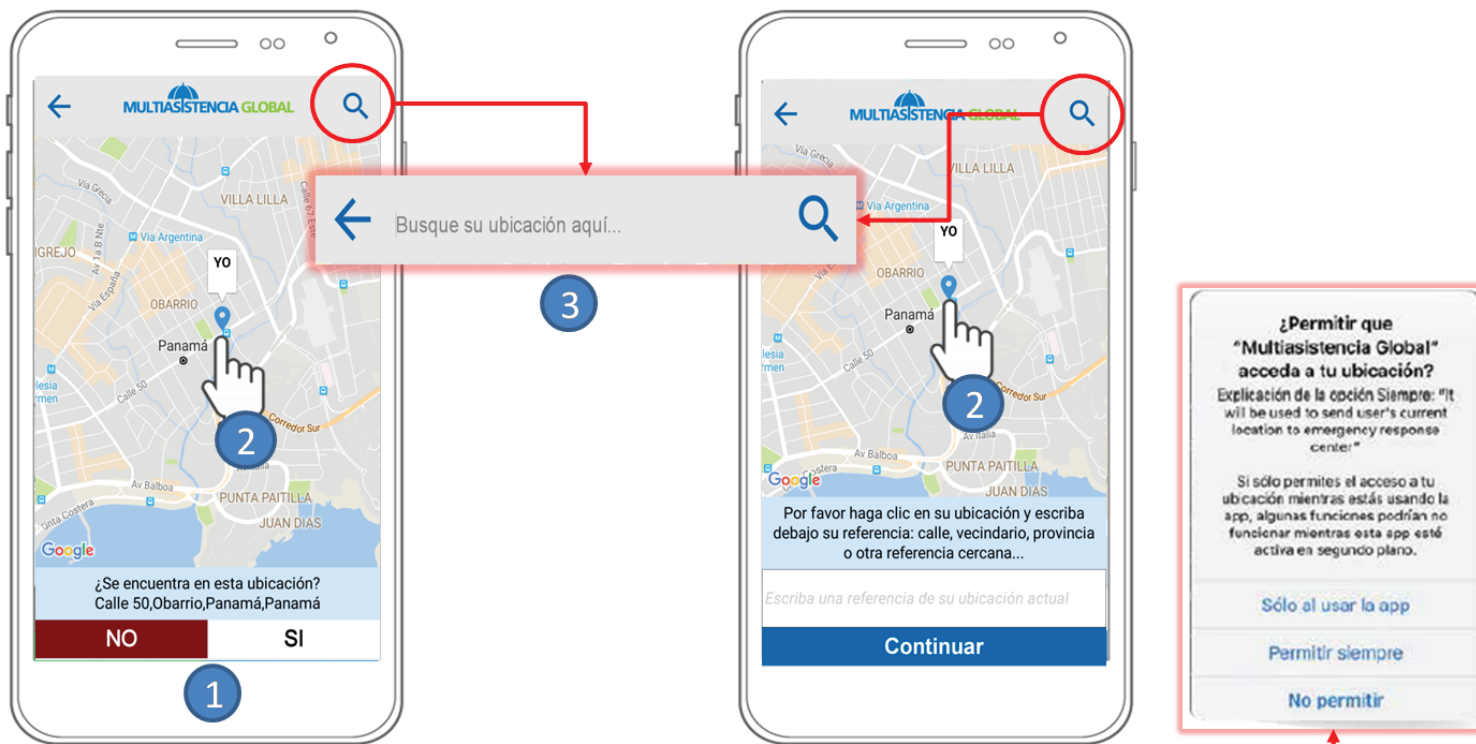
MULTIASISTENCIA GLOBAL

Via Grecia
VILLA LILLA
Via Argentina
IGREJO
YO
OBARRIO
Panamá
Calle 50
Corredor Sur
Av Balboa
PUNTA PAITILLA
JUAN DIAS
Google

2

¿Se encuentra en esta ubicación?
Calle 50,Obarrio,Panamá,Panamá

NO
SI

1

Busque su ubicación aquí...

3

MULTIASISTENCIA GLOBAL

Via Grecia
VILLA LILLA
Via Argentina
YO
OBARRIO
Panamá
Calle 50
Corredor Sur
Av Italia
Av Balboa
PUNTA PAITILLA
JUAN DIAS
Google

2

Por favor haga clic en su ubicación y escriba debajo su referencia: calle, vecindario, provincia o otra referencia cercana...

Escriba una referencia de su ubicación actual

Continuar

¿Permitir que "Multiasistencia Global" acceda a tu ubicación?

Explicación de la opción Siempre: "It will be used to send user's current location to emergency response center"

Si sólo permites el acceso a tu ubicación mientras estás usando la app, algunas funciones podrían no funcionar mientras esta app esté activa en segundo plano.

Sólo al usar la app
Permitir siempre
No permitir